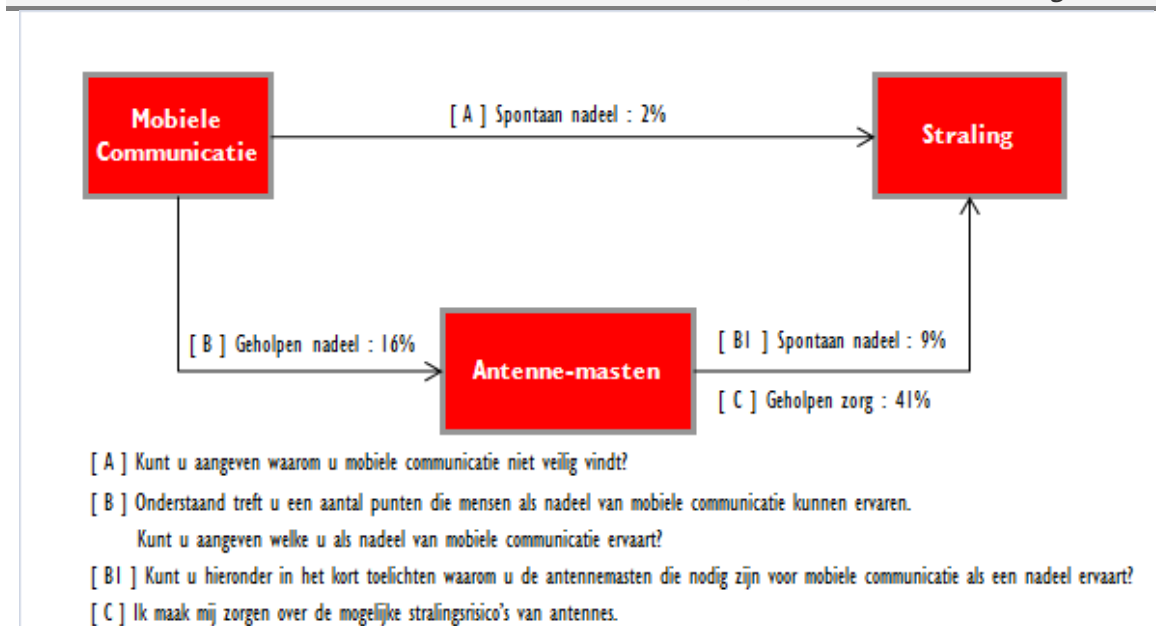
Mobiele Communicatie

[ A ] Spontaan nadeel : 2%

Straling

[ B ] Geholpen nadeel : 16%

Antenne-masten

[ B1 ] Spontaan nadeel : 9%

[ C ] Geholpen zorg : 41%

[ A ] Kunt u aangeven waarom u mobiele communicatie niet veilig vindt?

[ B ] Onderstaand treft u een aantal punten die mensen als nadeel van mobiele communicatie kunnen ervaren. Kunt u aangeven welke u als nadeel van mobiele communicatie ervaart?

[ B1 ] Kunt u hieronder in het kort toelichten waarom u de antennemasten die nodig zijn voor mobiele communicatie als een nadeel ervaart?

[ C ] Ik maak mij zorgen over de mogelijke stralingsrisico's van antennes.